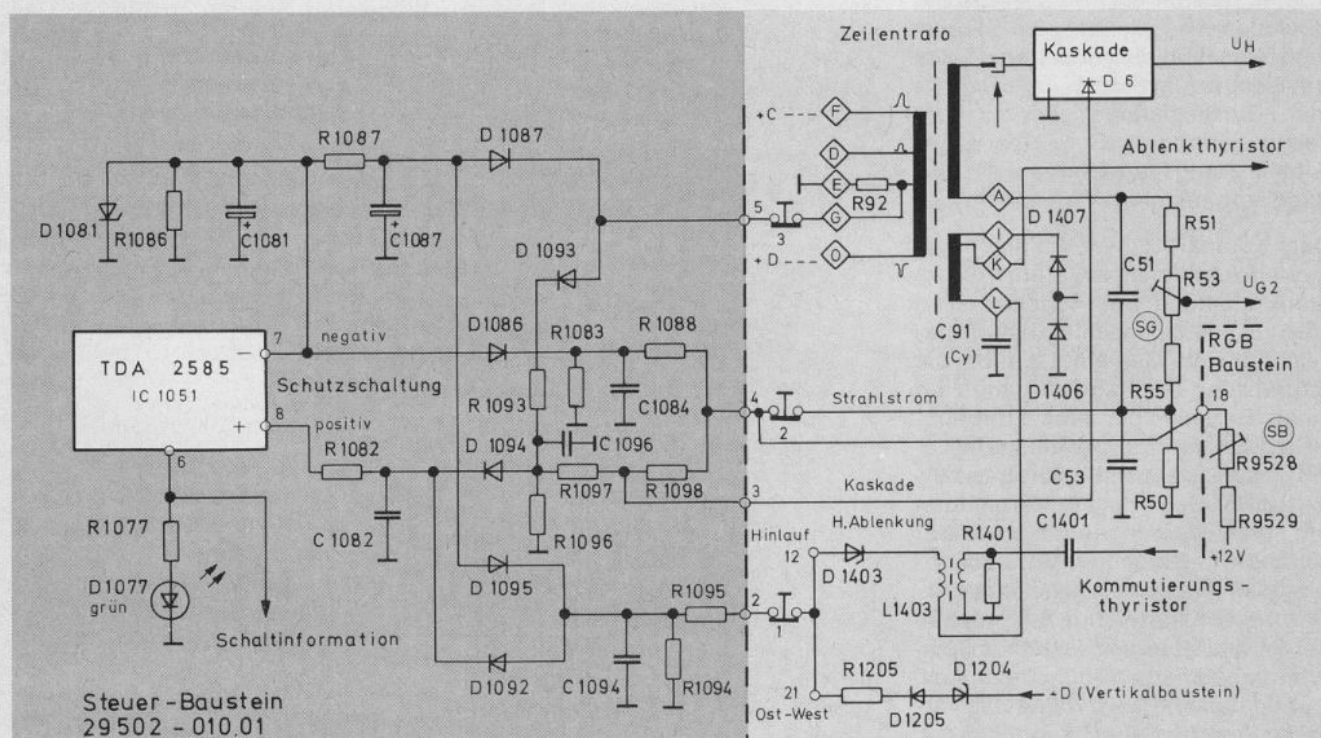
Zeilentrafo
Kaskade
D 6
$U_H$
Ablenkthyristor
R1087
D 1087
+C
F
D
E
R92
G
O
+D
5
3
A
D 1407
I
K
L
R51
C51
R53
$U_{G2}$
SG
D1081
R1086
C1081
C1087
D 1093
C 91
(Cy)
D1406
RGB
Baustein
TDA 2585
IC 1051
7
negativ
D1086
R1083
R 1088
Schutzschaltung
R 1093
C1084
4
Strahlstrom
2
R55
18
SB
8
positiv
D 1094
C 1096
R1082
R1097
R 1098
3
Kaskade
C53
R50
R9528
R9529
+12V
6
R1077
C 1082
R1096
Hinlauf
12
H. Ablenkung
R1401
C1401
D1077
grün
D 1095
R1095
2
1
D 1403
L1403
Kommutierungs-
thyristor
Schaltinformation
D1092
C 1094
R1094
21
Ost-West
R1205
D1205
D1204
+D (Vertikalbaustein)
Steuer-Baustein
29502 - 010.01